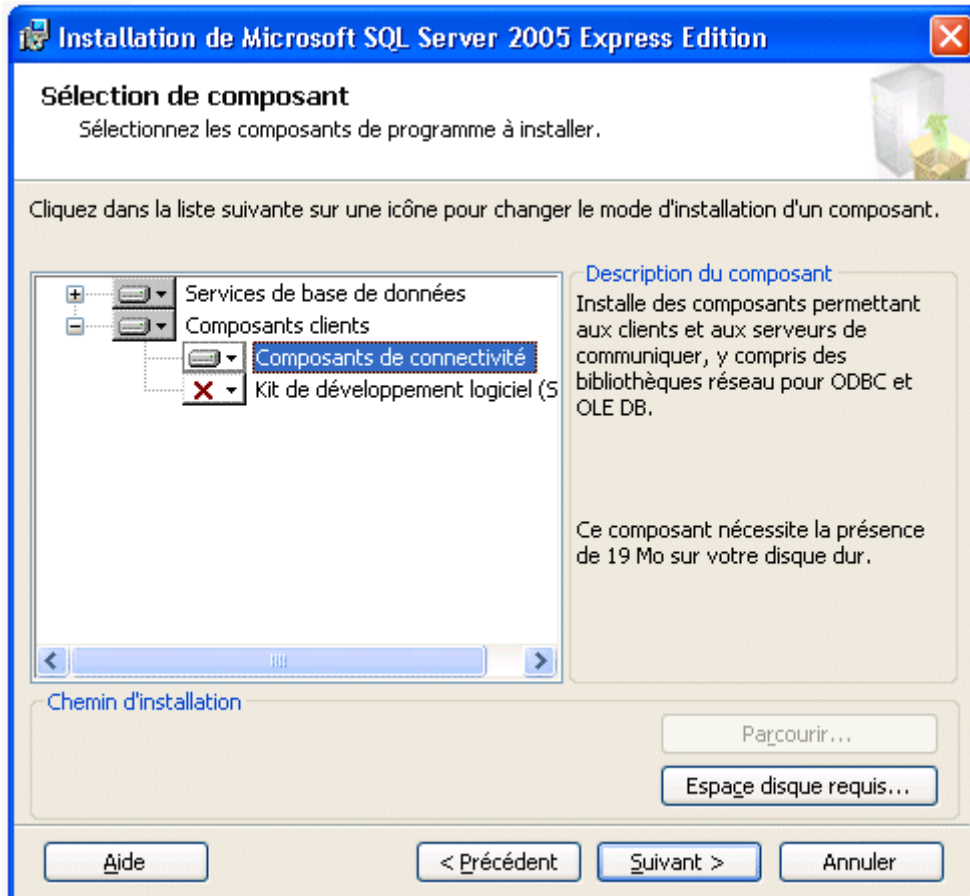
Installation de Microsoft SQL Server 2005 Express Edition

Sélection de composant
Sélectionnez les composants de programme à installer.

Cliquez dans la liste suivante sur une icône pour changer le mode d'installation d'un composant.

Services de base de données
Composants clients
Composants de connectivité
Kit de développement logiciel (S

Description du composant
Installe des composants permettant aux clients et aux serveurs de communiquer, y compris des bibliothèques réseau pour ODBC et OLE DB.

Ce composant nécessite la présence de 19 Mo sur votre disque dur.

Chemin d'installation

Parcourir...

Espace disque requis...

Aide

< Précédent

Suivant >

Annuler